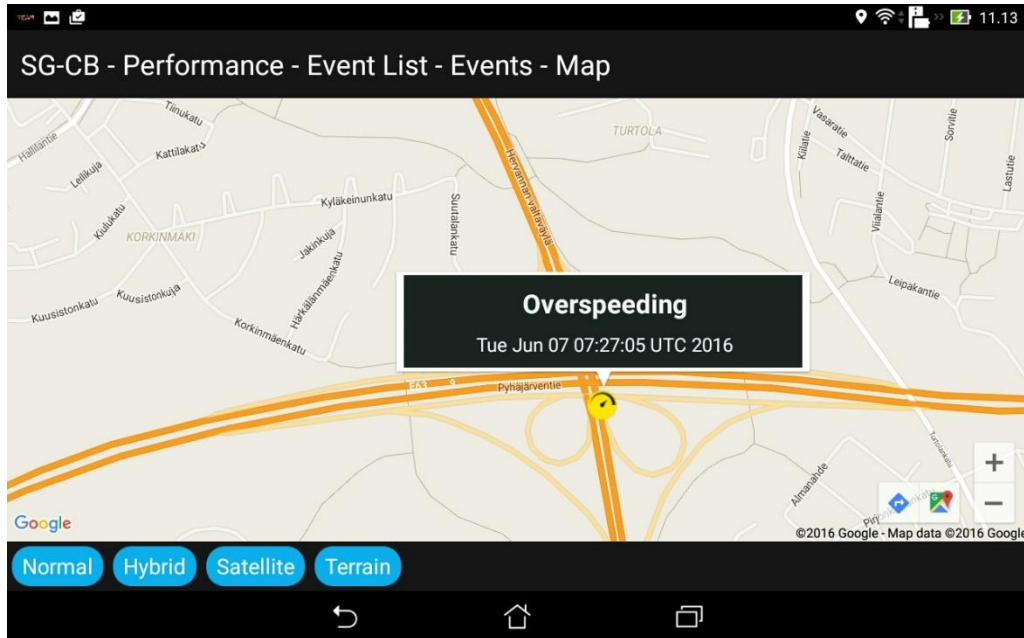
11.13

SG-CB - Performance - Event List - Events - Map

Tiinukatu
Hallilantie
Kattilakatu
Lellikuja
TURTOLA
Hervannan valtaväylä
Vasaratie
Kiilatie
Talttatie
Sorvitie
Lastutie
Kyläkeinunkatu
Kiulukatu
KORKINMÄKI
Suolalankatu
Jakinkuja
Härkälänmäenkatu
Vialantie
Leipakantie
Kuusistonkatu
Kuusistonkuja
Korkinmäenkatu

Overspeeding
Tue Jun 07 07:27:05 UTC 2016

E63
9
Pyhäjärventie
Almanahde
Pirj
+
−
Google
©2016 Google - Map data ©2016 Google

Normal
Hybrid
Satellite
Terrain